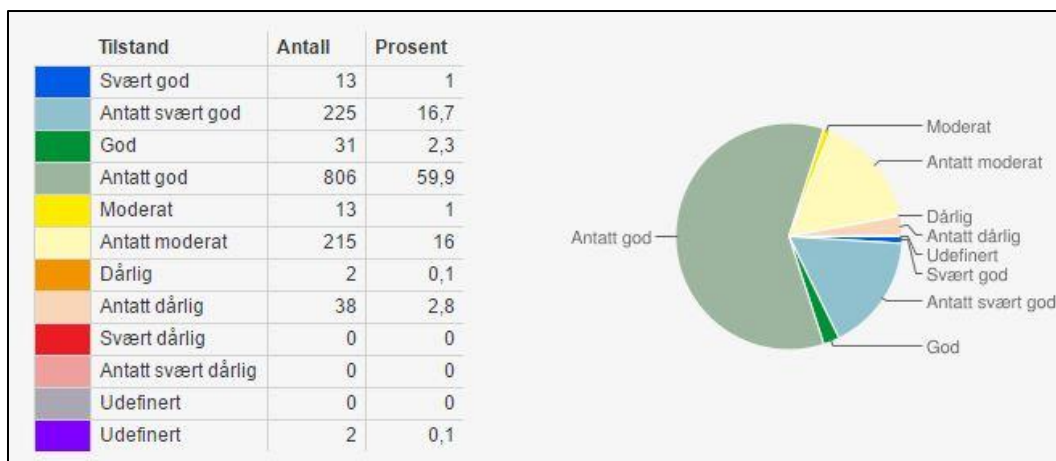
| | Tilstand | Antall | Prosent |
|---|---|---|---|
| | Svært god | 13 | 1 |
| | Antatt svært god | 225 | 16,7 |
| | God | 31 | 2,3 |
| | Antatt god | 806 | 59,9 |
| | Moderat | 13 | 1 |
| | Antatt moderat | 215 | 16 |
| | Dårlig | 2 | 0,1 |
| | Antatt dårlig | 38 | 2,8 |
| | Svært dårlig | 0 | 0 |
| | Antatt svært dårlig | 0 | 0 |
| | Udefinert | 0 | 0 |
| | Udefinert | 2 | 0,1 |

Moderat
Antatt moderat
Dårlig
Antatt dårlig
Udefinert
Svært god
Antatt svært god
God
Antatt god